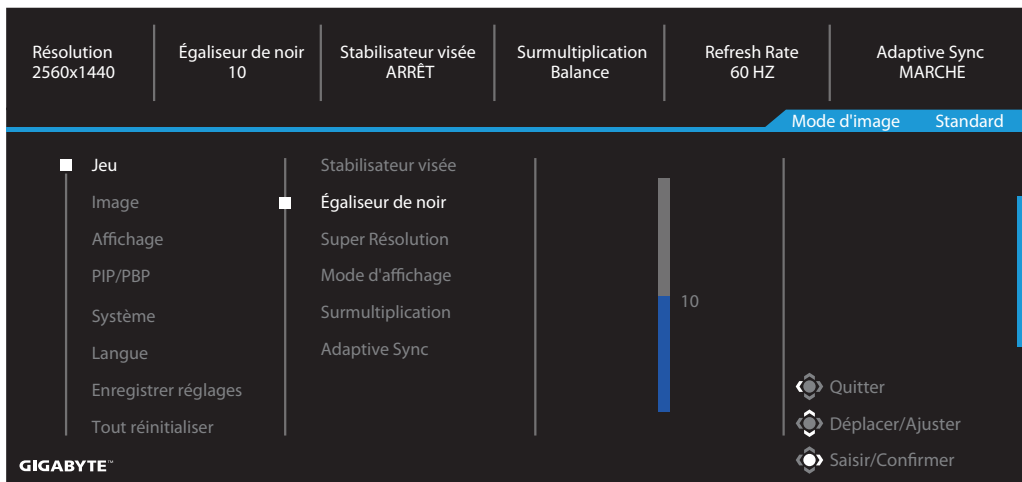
Résolution
2560x1440

Égaliseur de noir
10

Stabilisateur visée
ARRÊT

Surmultiplication
Balance

Refresh Rate
60 HZ

Adaptive Sync
MARCHE

Mode d'image Standard

Jeu
Image
Affichage
PIP/PBP
Système
Langue
Enregistrer réglages
Tout réinitialiser

Stabilisateur visée
Égaliseur de noir
Super Résolution
Mode d'affichage
Surmultiplication
Adaptive Sync

10

Quitter
Déplacer/Ajuster
Saisir/Confirmer

GIGABYTE™